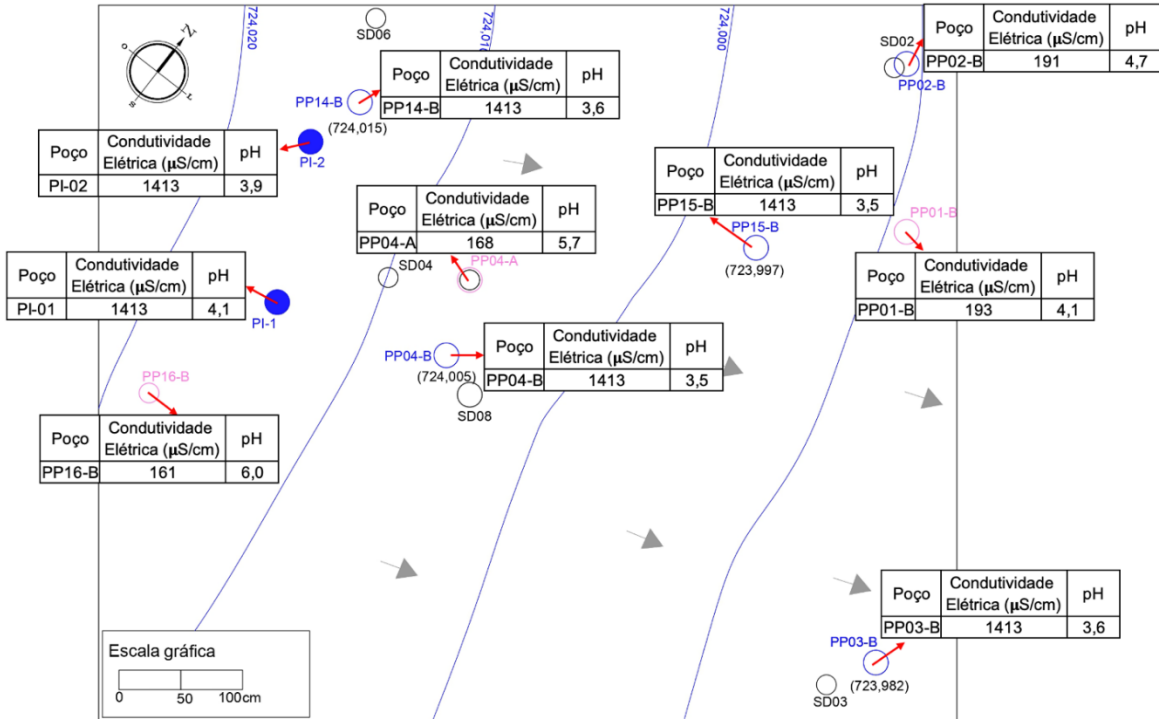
724.020

SD06

724.010

724.000

N

| Poço | Condutividade Elétrica (µS/cm) | pH |
|---|---|---|
| PP02-B | 191 | 4,7 |

SD02

PP02-B

PP14-B

(724,015)

| Poço | Condutividade Elétrica (µS/cm) | pH |
|---|---|---|
| PP14-B | 1413 | 3,6 |

| Poço | Condutividade Elétrica (µS/cm) | pH |
|---|---|---|
| PI-02 | 1413 | 3,9 |

PI-2

| Poço | Condutividade Elétrica (µS/cm) | pH |
|---|---|---|
| PP15-B | 1413 | 3,5 |

PP15-B

(723,997)

PP01-B

| Poço | Condutividade Elétrica (µS/cm) | pH |
|---|---|---|
| PP04-A | 168 | 5,7 |

SD04

PP04-A

| Poço | Condutividade Elétrica (µS/cm) | pH |
|---|---|---|
| PI-01 | 1413 | 4,1 |

PI-1

| Poço | Condutividade Elétrica (µS/cm) | pH |
|---|---|---|
| PP01-B | 193 | 4,1 |

PP04-B

(724,005)

| Poço | Condutividade Elétrica (µS/cm) | pH |
|---|---|---|
| PP04-B | 1413 | 3,5 |

SD08

PP16-B

| Poço | Condutividade Elétrica (µS/cm) | pH |
|---|---|---|
| PP16-B | 161 | 6,0 |

| Poço | Condutividade Elétrica (µS/cm) | pH |
|---|---|---|
| PP03-B | 1413 | 3,6 |

PP03-B

(723,982)

SD03

Escala gráfica

0 50 100cm